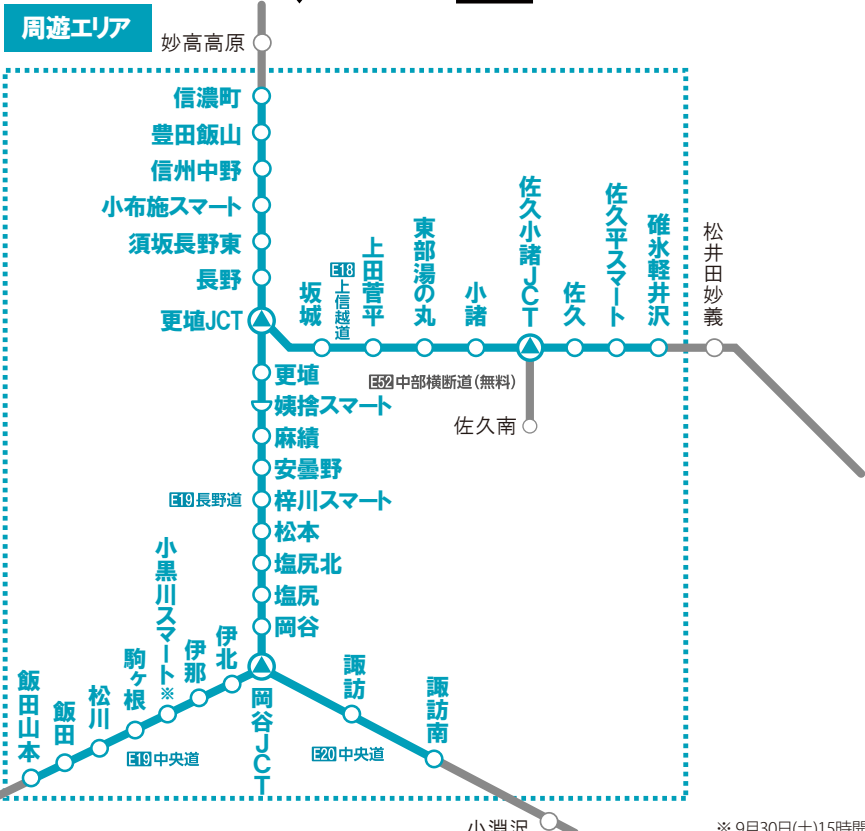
周遊エリア

妙高高原

信濃町
豊田飯山
信州中野
小布施スマート
須坂長野東
長野
更埴JCT

坂城
E18 上信越道
上田菅平
東部湯の丸
小諸
佐久小諸JCT
佐久
佐久平スマート
碓氷軽井沢
松井田妙義

E52 中部横断道(無料)
佐久南

更埴
姨捨スマート
麻績
安曇野
E19 長野道
梓川スマート
松本
塩尻北
塩尻
岡谷

小黒川スマート※
伊那
伊北
駒ヶ根
松川
飯田
飯田山本
E19 中央道
岡谷JCT
諏訪
諏訪南
E20 中央道

小淵沢
※9月30日(土)15時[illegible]